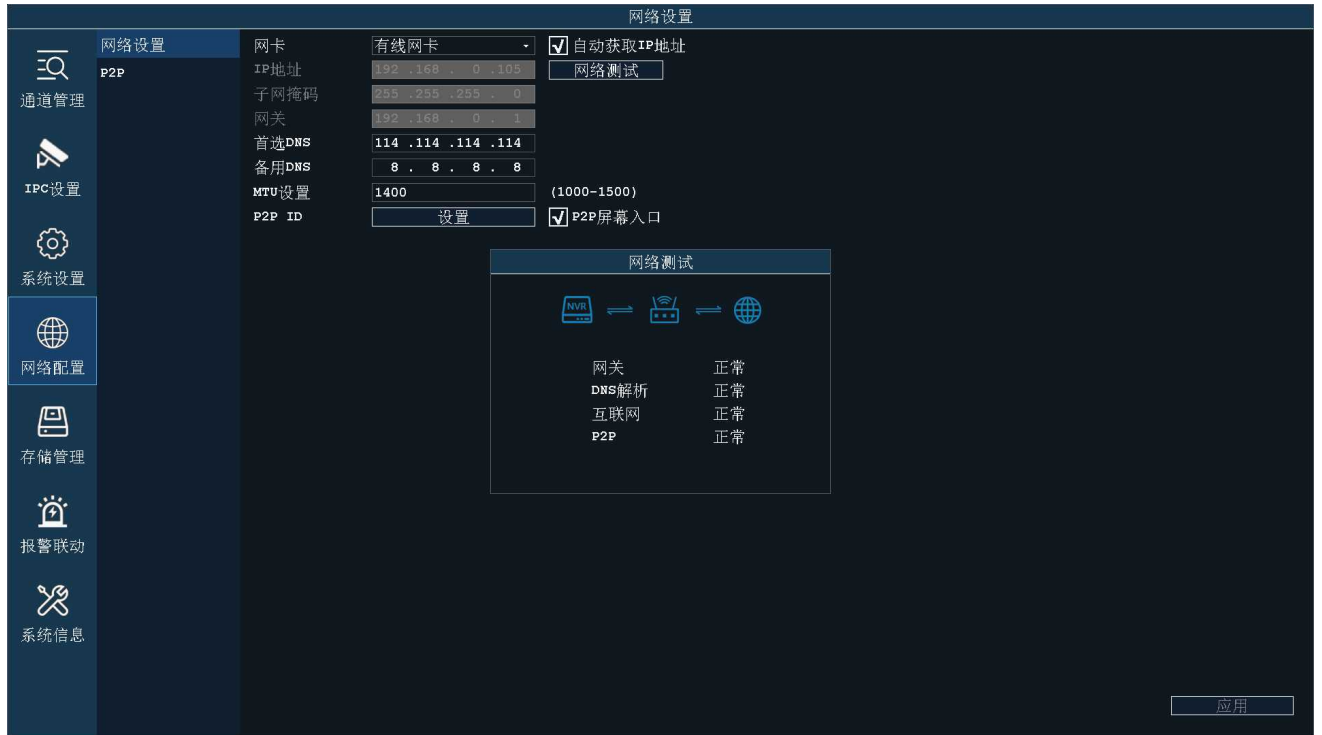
网络设置

通道管理
IPC设置
系统设置
网络配置
存储管理
报警联动
系统信息

网络设置
P2P

网卡 有线网卡
自动获取IP地址
IP地址 192 .168 . 0 .105
网络测试
子网掩码 255 .255 .255 . 0
网关 192 .168 . 0 . 1
首选DNS 114 .114 .114 .114
备用DNS 8 . 8 . 8 . 8
MTU设置 1400 (1000-1500)
P2P ID 设置
P2P屏幕入口

网络测试
NVR

| 网关 | 正常 |
|---|---|
| DNS解析 | 正常 |
| 互联网 | 正常 |
| P2P | 正常 |

应用